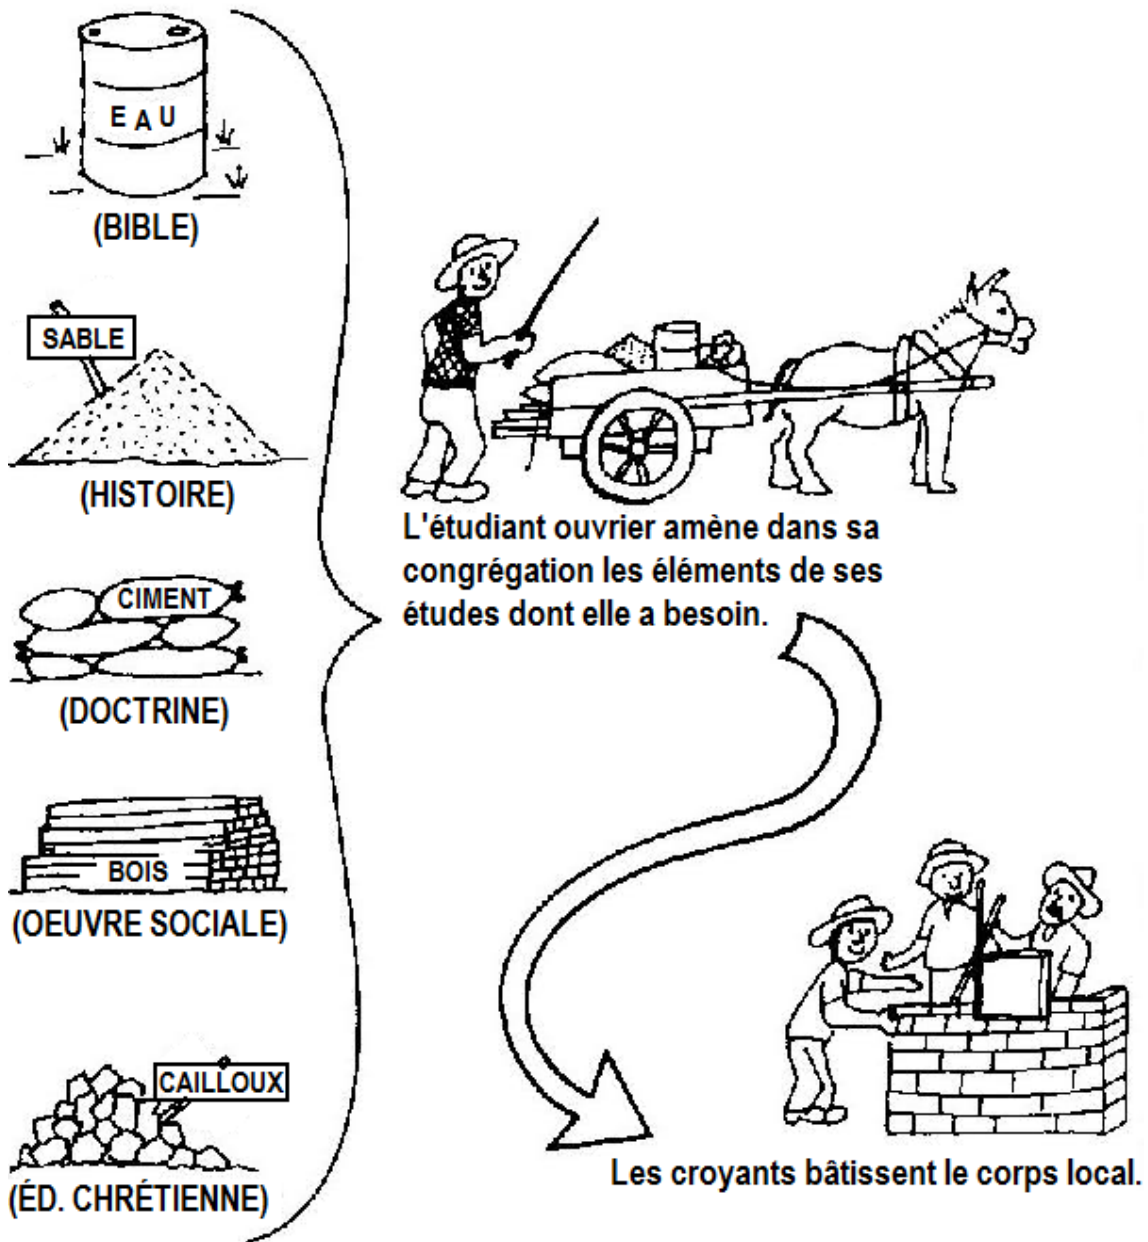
EAU
(BIBLE)

SABLE
(HISTOIRE)

CIMENT
(DOCTRINE)

BOIS
(OEUVRE SOCIALE)

CAILLOUX
(ÉD. CHRÉTIENNE)

L'étudiant ouvrier amène dans sa congrégation les éléments de ses études dont elle a besoin.

Les croyants bâtissent le corps local.